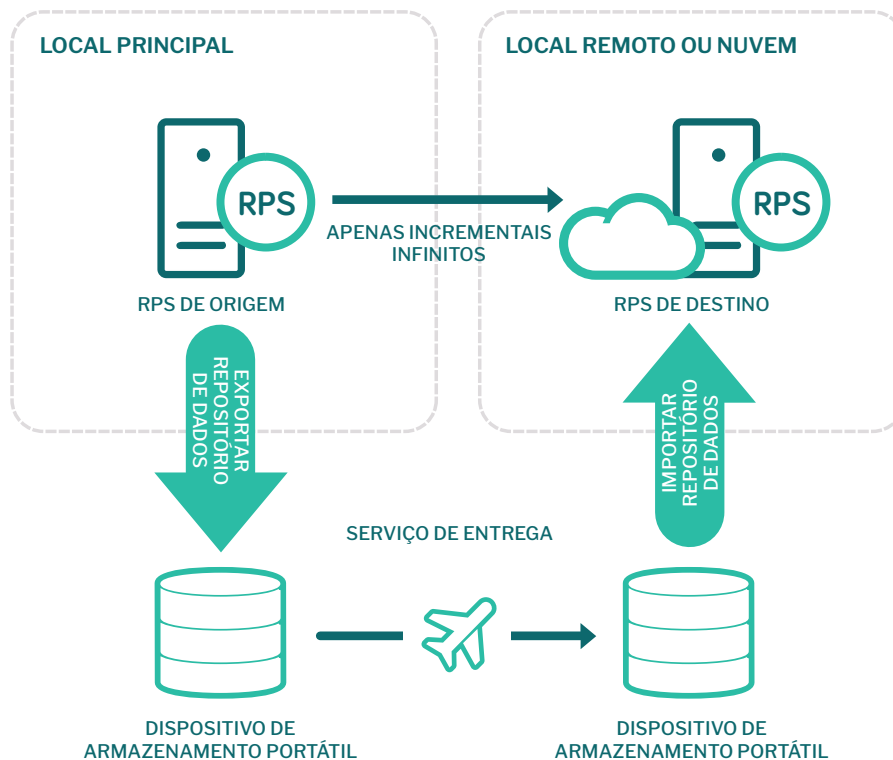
LOCAL PRINCIPAL

LOCAL REMOTO OU NUVEM

RPS

APENAS INCREMENTAIS INFINITOS

RPS

RPS DE ORIGEM

RPS DE DESTINO

EXPORTAR REPOSITÓRIO DE DADOS

IMPORTAR REPOSITÓRIO DE DADOS

SERVIÇO DE ENTREGA

DISPOSITIVO DE ARMAZENAMENTO PORTÁTIL

DISPOSITIVO DE ARMAZENAMENTO PORTÁTIL